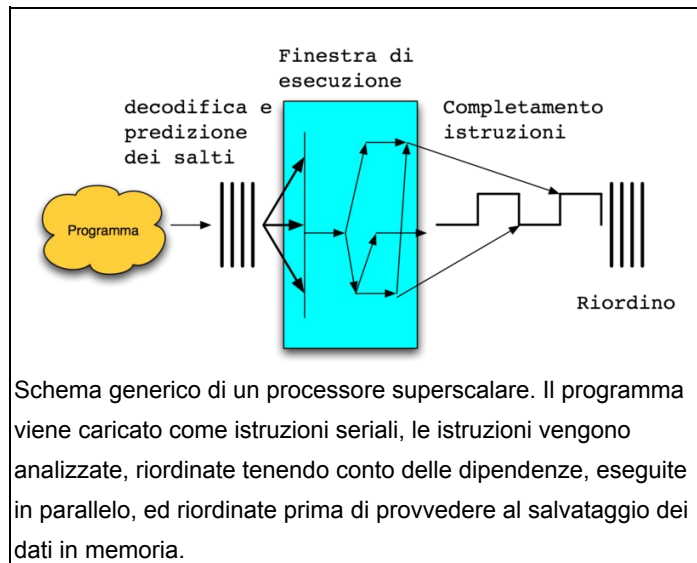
Finestra di esecuzione

decodifica e predizione dei salti

Completamento istruzioni

Programma

Riordino

Schema generico di un processore superscalare. Il programma viene caricato come istruzioni seriali, le istruzioni vengono analizzate, riordinate tenendo conto delle dipendenze, eseguite in parallelo, ed riordinate prima di provvedere al salvataggio dei dati in memoria.